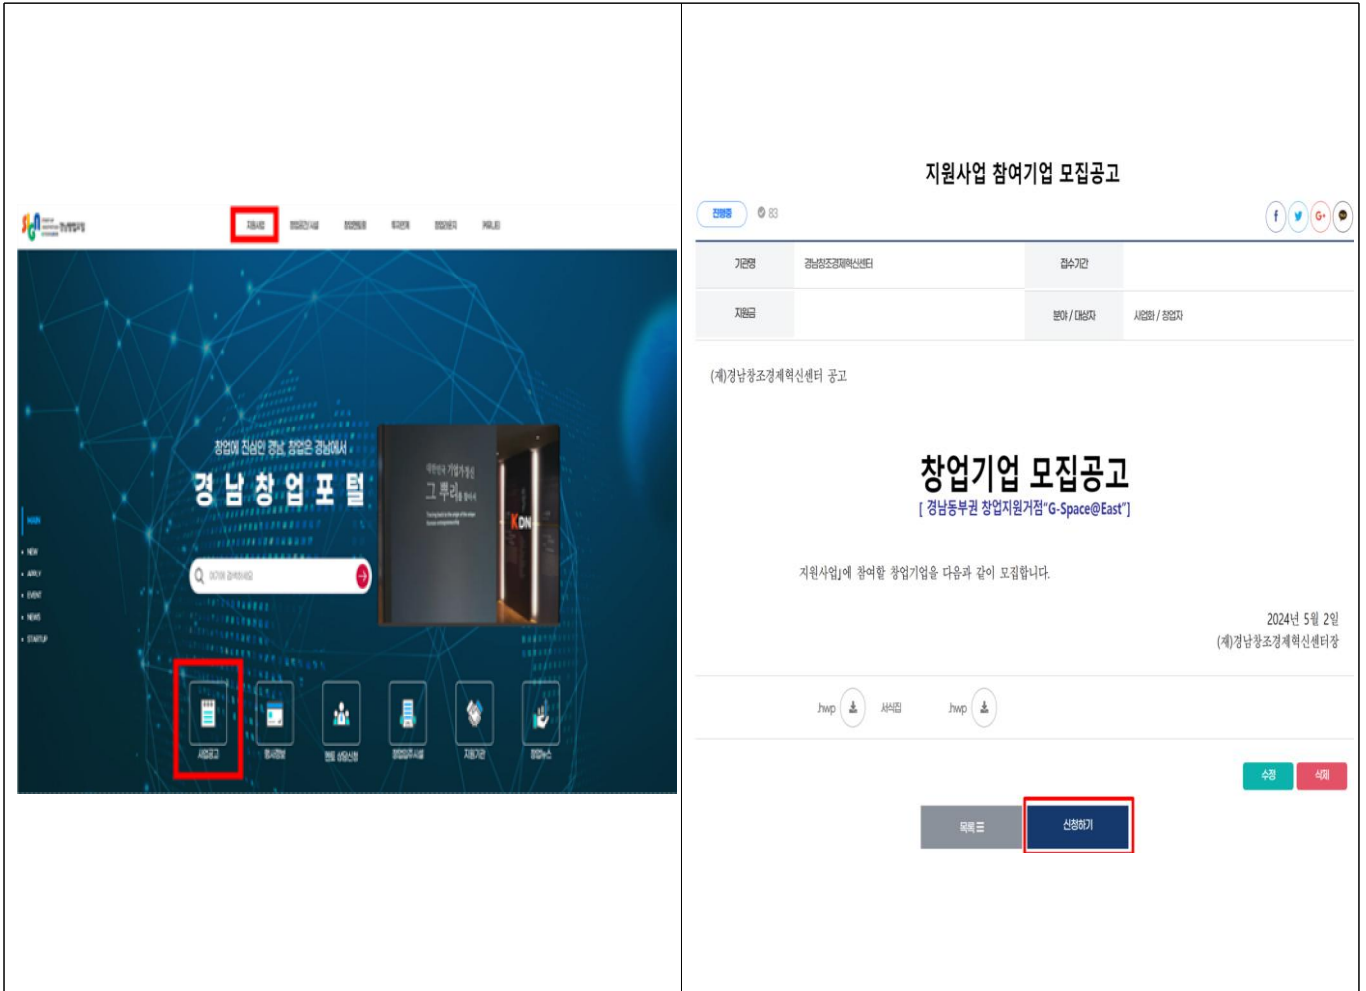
지원사업 창업공간/시설 창업행사 투자유치 창업정보 커뮤니티

창업에 진심인 경남, 창업은 경남에서
경남창업포털

MAIN
NEW
APPLY
EVENT
NEWS
STARTUP

사업공고 행사정보 멘토 상담신청 창업입주시설 지원기관 창업뉴스

지원사업 참여기업 모집공고

진행중 83

| 기관명 | 경남창조경제혁신센터 | 접수기간 | |
|---|---|---|---|
| 지원금 | | 분야 / 대상자 | 사업화 / 창업자 |

(재)경남창조경제혁신센터 공고

창업기업 모집공고
[ 경남동부권 창업지원거점"G-Space@East"]

지원사업」에 참여할 창업기업을 다음과 같이 모집합니다.

2024년 5월 2일
(재)경남창조경제혁신센터장

.hwp 서식집 .hwp

수정 삭제

목록 ☰ 신청하기